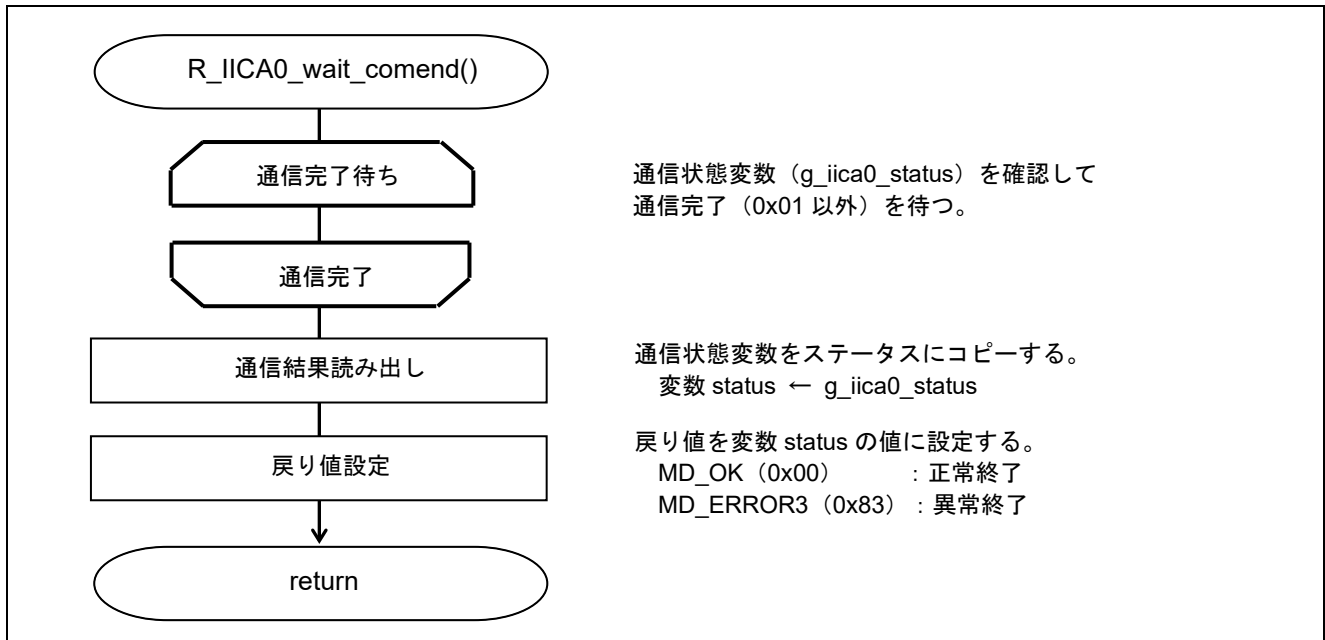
R_IICA0_wait_comend()

通信完了待ち

通信状態変数（g_iica0_status）を確認して通信完了（0x01 以外）を待つ。

通信完了

通信結果読み出し

通信状態変数をステータスにコピーする。
変数 status ← g_iica0_status

戻り値設定

戻り値を変数 status の値に設定する。
MD_OK（0x00）　：正常終了
MD_ERROR3（0x83）：異常終了

return